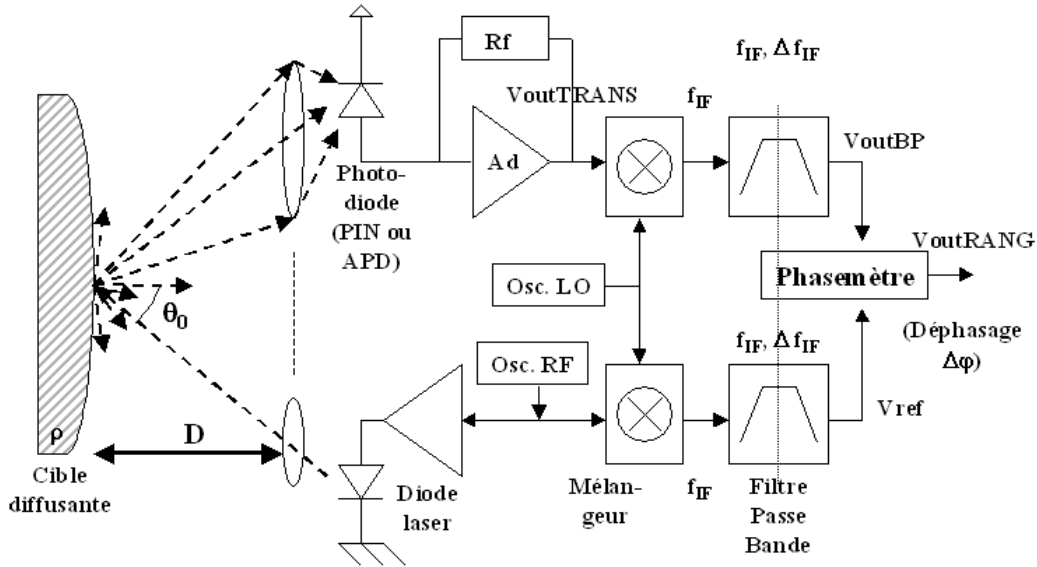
Rf

$f_{IF}, \Delta f_{IF}$

VoutTRANS

$f_{IF}$

Ad

VoutBP

Photodiode (PIN ou APD)

VoutRANG

Osc. LO

Phasemètre

$\theta_0$

(Déphasage $\Delta\varphi$)

Osc. RF

$f_{IF}, \Delta f_{IF}$

$\rho$

D

Vref

Cible diffusante

Diode laser

Mélangeur

$f_{IF}$

Filtre Passe Bande